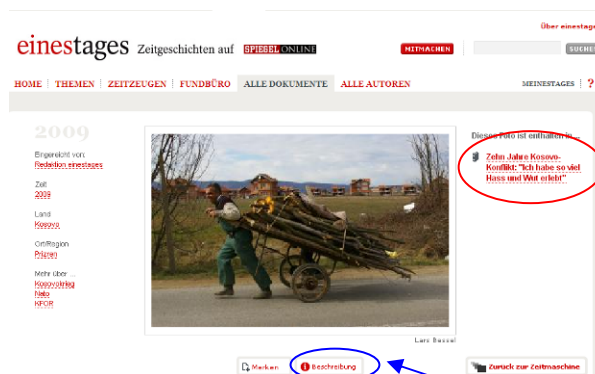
Über einestag

einestages Zeitgeschichten auf SPIEGEL ONLINE

MITMACHEN

SUCHE

HOME | THEMEN | ZEITZEUGEN | FUNDBÜRO | ALLE DOKUMENTE | ALLE AUTOREN

MEINESTAGES | ?

2009

Eingereicht von:
Redaktion einestages

Zeit
2009

Land
Kosovo

Ort/Region
Prizren

Mehr über ...
Kosovokrieg
Nato
KFOR

Lars Bussel

Dieses Foto ist enthalten in...

Zehn Jahre Kosovo-Konflikt: "Ich habe so viel Hass und Wut erlebt"

Merken

Beschreibung

Zurück zur Zeitmaschine